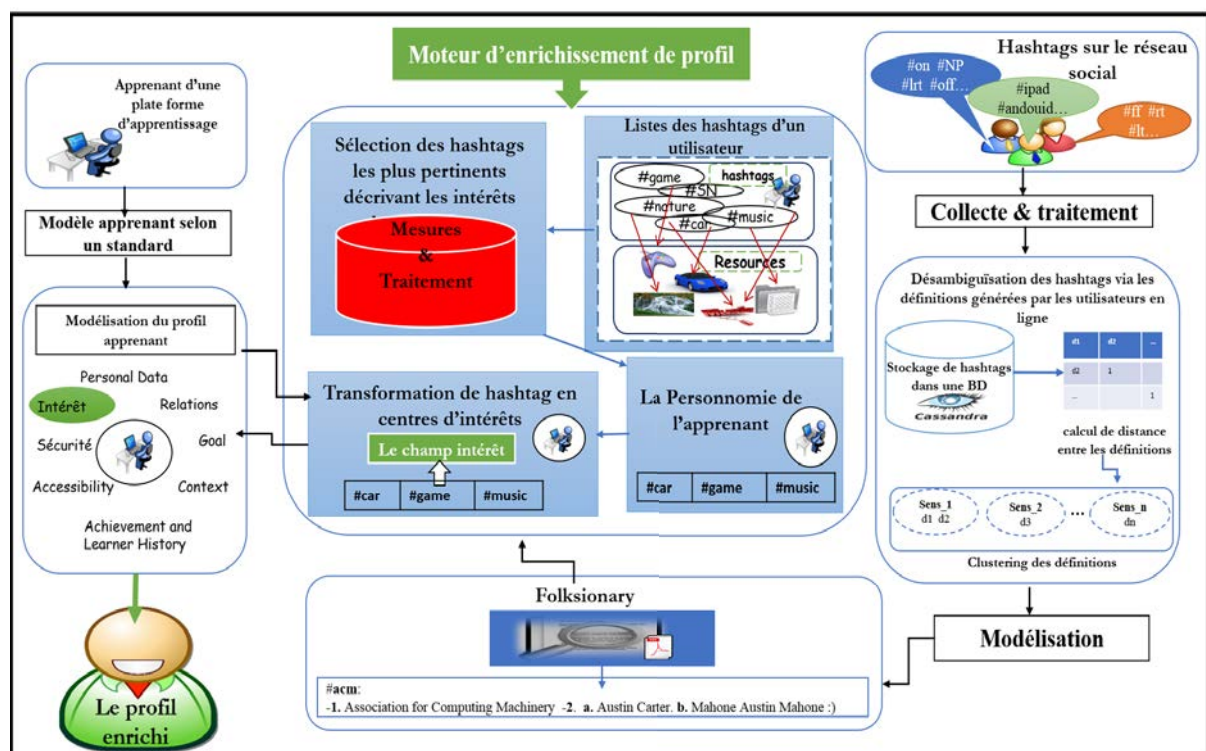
Moteur d'enrichissement de profil

Apprenant d'une plate forme d'apprentissage

Modèle apprenant selon un standard

Modélisation du profil apprenant

Personal Data
Intérêt
Relations
Sécurité
Goal
Accessibility
Context
Achievement and Learner History

Le profil enrichi

Sélection des hashtags les plus pertinents décrivant les intérêts

Mesures & Traitement

Listes des hashtags d'un utilisateur

#game
hashtags
#SN
#nature
#music
#car
Resources

Transformation de hashtag en centres d'intérêts

Le champ intérêt

| #car | #game | #music |
|---|---|---|

La Personnomie de l'apprenant

| #car | #game | #music |
|---|---|---|

Folksionary

#acm:
-1. Association for Computing Machinery -2. a. Austin Carter. b. Mahone Austin Mahone :)

Hashtags sur le réseau social

#on #NP #lrt #off…
#ipad #andouid…
#ff #rt #lt…

Collecte & traitement

Désambiguïsation des hashtags via les définitions générées par les utilisateurs en ligne

Stockage de hashtags dans une BD
Cassandra

| d1 | d2 | … |
|---|---|---|
| d2 | 1 | |
| … | | 1 |

calcul de distance entre les définitions

Sens_1
d1 d2
Sens_2
d3
…
Sens_n
dn

Clustering des définitions

Modélisation